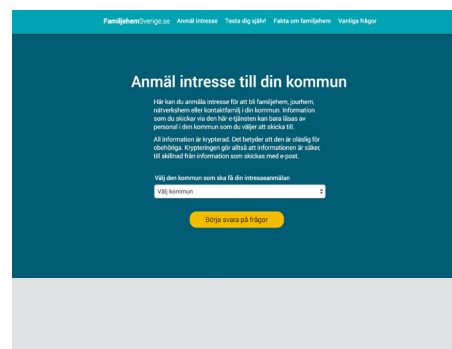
FamiljehemSverige.se Anmäl intresse Testa dig själv! Fakta om familjehem Vanliga frågor

Anmäl intresse till din kommun

Här kan du anmäla intresse för att bli familjehem, jourhem, nätverkshem eller kontaktfamilj i din kommun. Information som du skickar via den här e-tjänsten kan bara läsas av personal i den kommun som du väljer att skicka till.

All information är krypterad. Det betyder att den är oläslig för obehöriga. Krypteringen gör alltså att informationen är säker, till skillnad från information som skickas med e-post.

Välj den kommun som ska få din intresseanmälan

Välj kommun

Börja svara på frågor